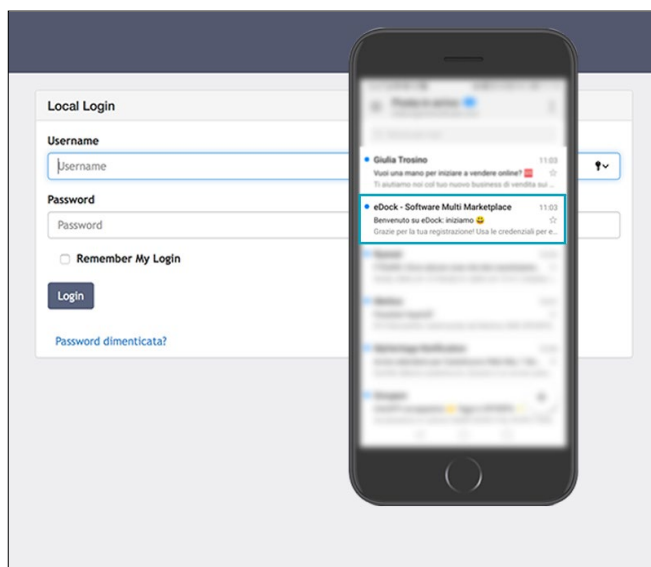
Local Login

Username

Username

Password

Password

Remember My Login

Login

Password dimenticata?

Giulia Trosino 11:03
Vuoi una mano per iniziare a vendere online?
Ti aiutiamo noi col tuo nuovo business di vendita su...

eDock - Software Multi Marketplace 11:03
Benvenuto su eDock: iniziamo 😀
Grazie per la tua registrazione! Usa le credenziali per e...